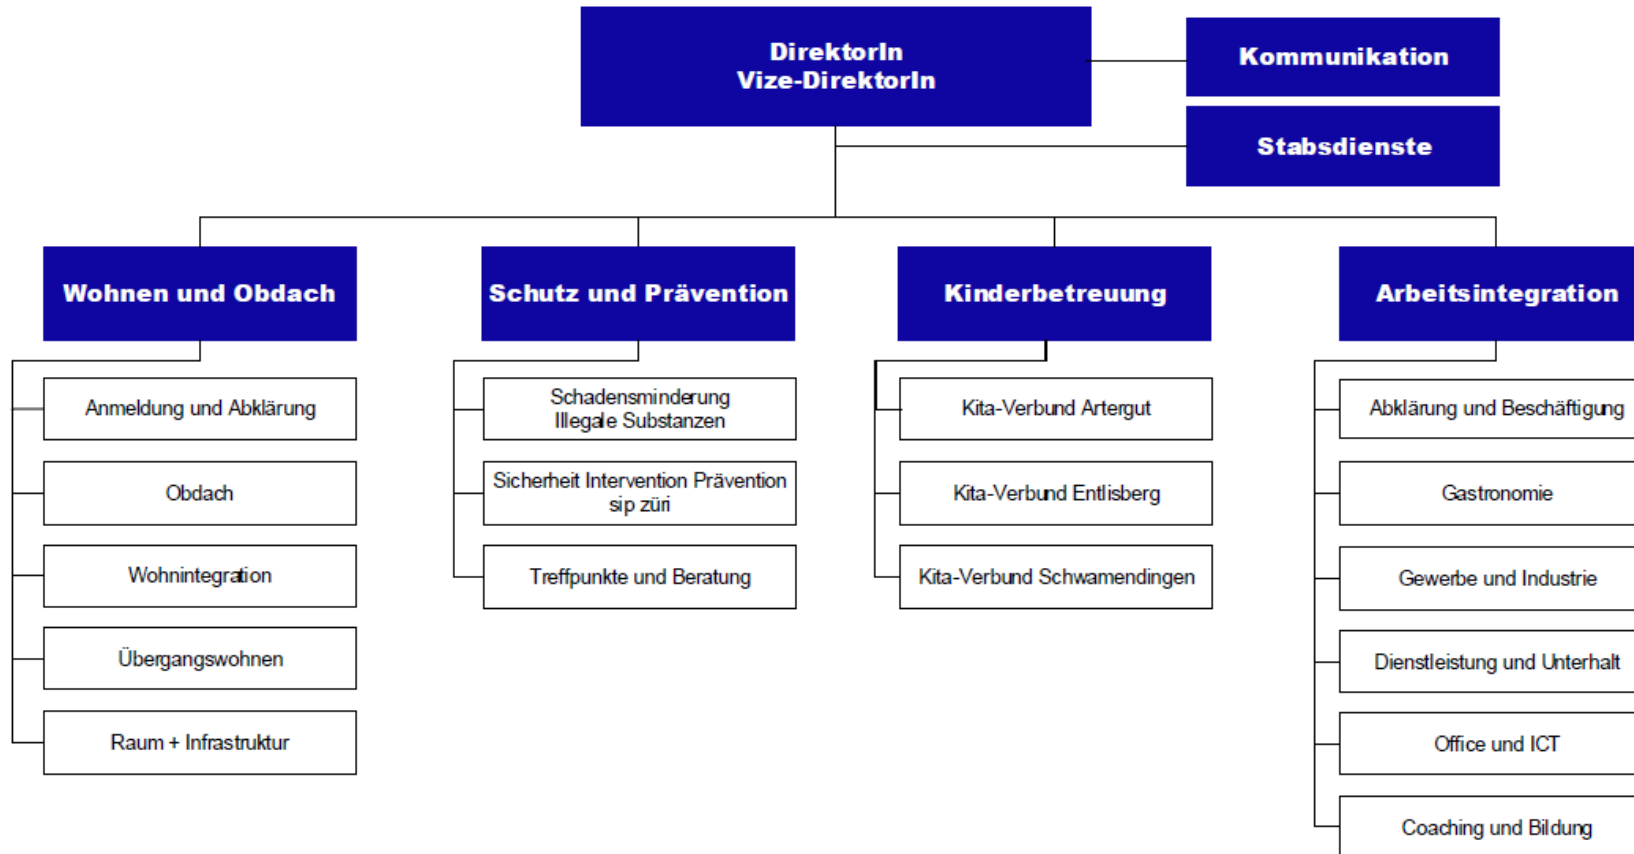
DirektorIn
Vize-DirektorIn

Kommunikation

Stabsdienste

Wohnen und Obdach

Anmeldung und Abklärung

Obdach

Wohnintegration

Übergangswohnen

Raum + Infrastruktur

Schutz und Prävention

Schadensminderung
Illegale Substanzen

Sicherheit Intervention Prävention
sip züri

Treffpunkte und Beratung

Kinderbetreuung

Kita-Verbund Artergut

Kita-Verbund Entlisberg

Kita-Verbund Schwamendingen

Arbeitsintegration

Abklärung und Beschäftigung

Gastronomie

Gewerbe und Industrie

Dienstleistung und Unterhalt

Office und ICT

Coaching und Bildung